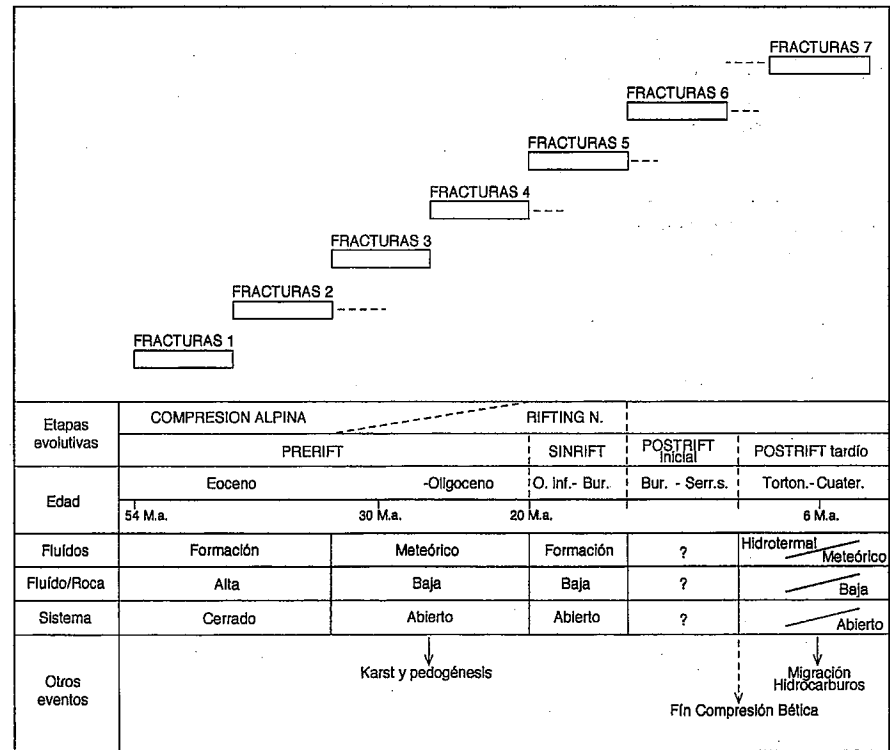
FRACTURAS 7

FRACTURAS 6

FRACTURAS 5

FRACTURAS 4

FRACTURAS 3

FRACTURAS 2

FRACTURAS 1

| Etapas evolutivas | COMPRESION ALPINA PRERIFT | | RIFTING N. SINRIFT | POSTRIFT inicial | POSTRIFT tardío |
|---|---|---|---|---|---|
| Edad | Eoceno 54 M.a. | -Oligoceno 30 M.a. | O. inf.- Bur. 20 M.a. | Bur. - Serr.s. | Torton.-Cuater. 6 M.a. |
| Fluidos | Formación | Meteórico | Formación | ? | Hidrotermal Meteórico |
| Fluido/Roca | Alta | Baja | Baja | ? | Baja |
| Sistema | Cerrado | Abierto | Abierto | ? | Abierto |
| Otros eventos | | Karst y pedogénesis | | Fin Compresión Bética | Migración Hidrocarburos |